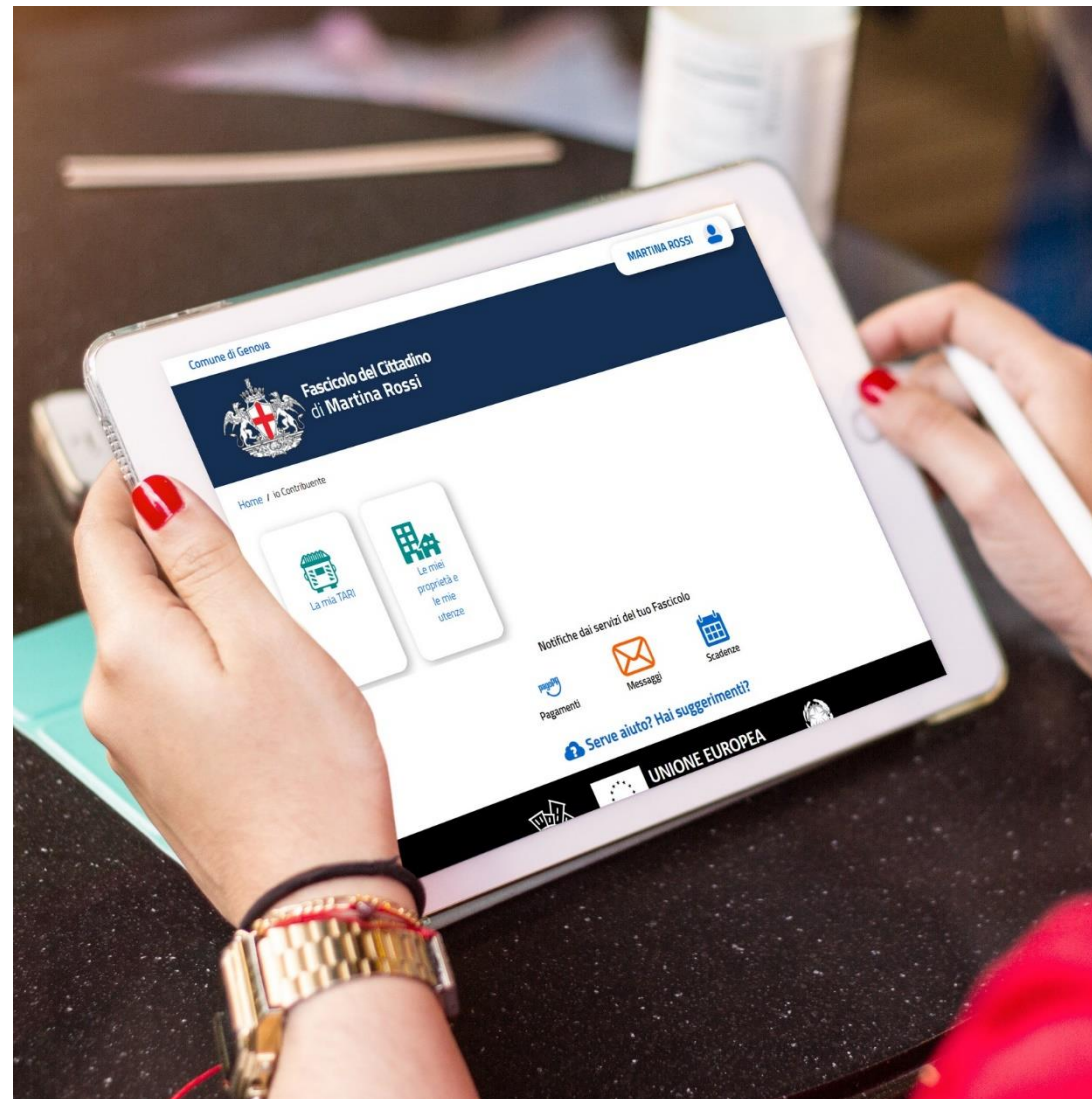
MARTINA ROSSI

Comune di Genova

Fascicolo del Cittadino
di Martina Rossi

Home / io Contribuente

La mia TARI

Le mie proprietà e le mie utenze

Notifiche dai servizi del tuo Fascicolo

pagoPA
Pagamenti

Messaggi

Scadenze

Serve aiuto? Hai suggerimenti?

UNIONE EUROPEA